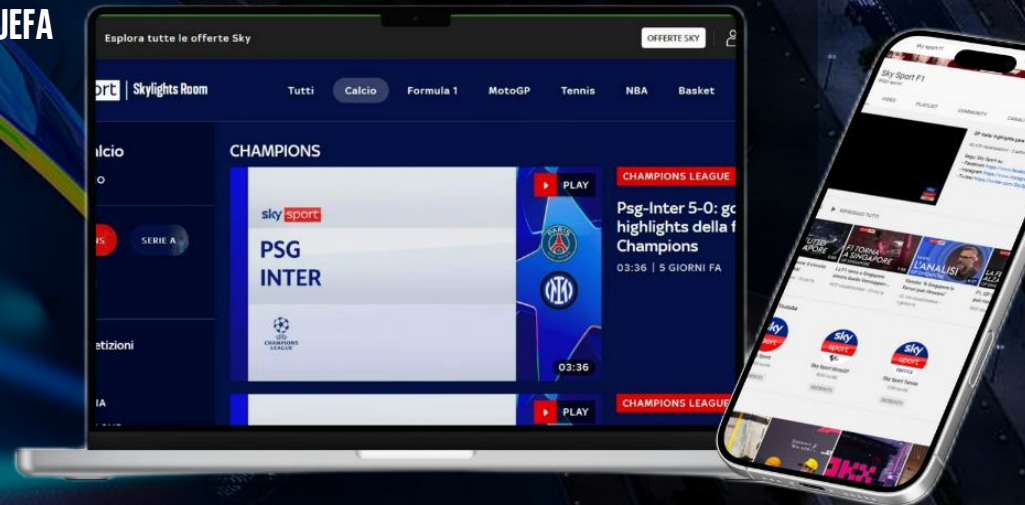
UEFA

Esplora tutte le offerte Sky

OFFERTE SKY

port | Skylights Room

Tutti

Calcio

Formula 1

MotoGP

Tennis

NBA

Basket

alcio

o

S

SERIE A

etizioni

IA

CHAMPIONS

sky sport

PSG

INTER

CHAMPIONS LEAGUE

PLAY

03:36

CHAMPIONS LEAGUE

Psg-Inter 5-0: go highlights della f Champions

03:36 | 5 GIORNI FA

PLAY

CHAMPIONS LEAGUE

Sky Sport F1

F1 TORNA A SINGAPORE

L'ANALISI

sky sport

sky sport

sky sport

Sky Sport MotoGP

Sky Sport Tennis